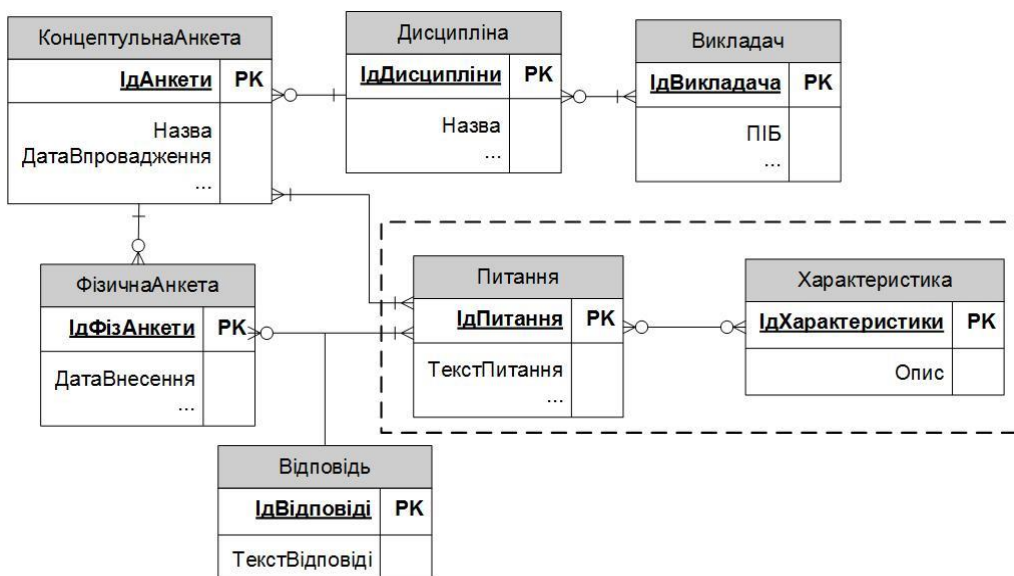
КонцептульнаАнкета

ІдАнкети PK

Назва
ДатаВпровадження
...

Дисципліна

ІдДисципліни PK

Назва
...

Викладач

ІдВикладача PK

ПІБ
...

ФізичнаАнкета

ІдФізАнкети PK

ДатаВнесення
...

Питання

ІдПитання PK

ТекстПитання
...

Характеристика

ІдХарактеристики PK

Опис

Відповідь

ІдВідповіді PK

ТекстВідповіді